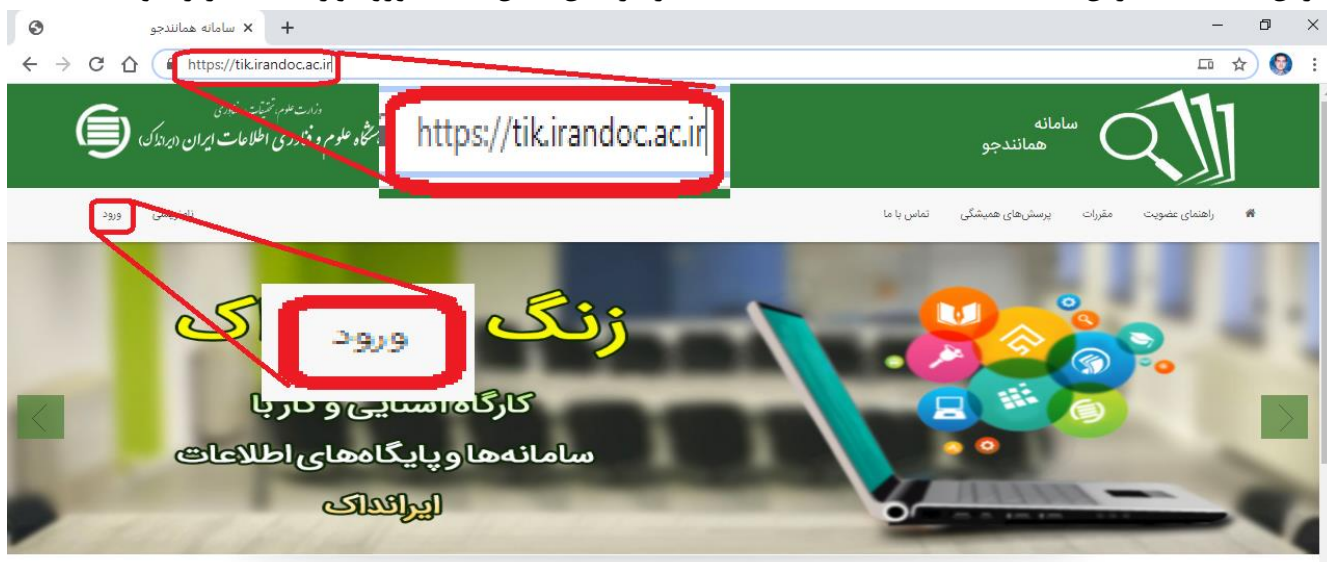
سامانه همانندجو ×

https://tik.irandoc.ac.ir

وزارت علوم تحقیقات و فناوری
پژوهشگاه علوم و فناوری اطلاعات ایران (ایرانداک)

https://tik.irandoc.ac.ir

سامانه
همانندجو

ورود نام‌نویسی

راهنمای عضویت مقررات پرسش‌های همیشگی تماس با ما

زنگ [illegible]اک

ورود

کارگاه آشنایی و کار با
سامانه‌ها و پایگاه‌های اطلاعات
ایرانداک